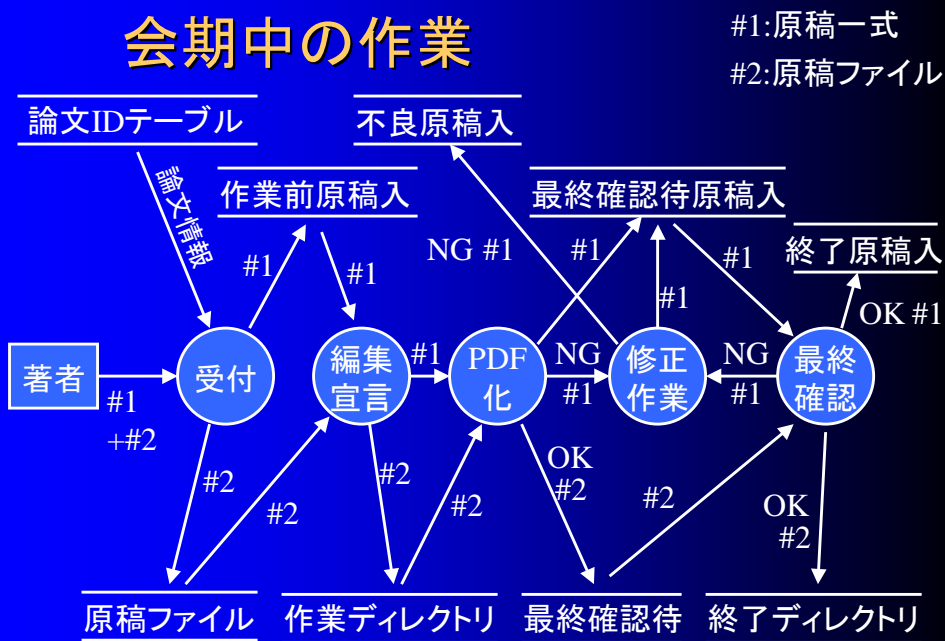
会期中の作業

#1:原稿一式
#2:原稿ファイル

論文IDテーブル

論文情報

不良原稿入

作業前原稿入

最終確認待原稿入

終了原稿入

NG #1

#1

#1

#1

#1

#1

OK #1

著者

#1
+#2

受付

編集
宣言

#1

PDF
化

NG
#1

修正
作業

NG
#1

最終
確認

#2

#2

#2

#2

OK
#2

#2

OK
#2

原稿ファイル

作業ディレクトリ

最終確認待

終了ディレクトリ